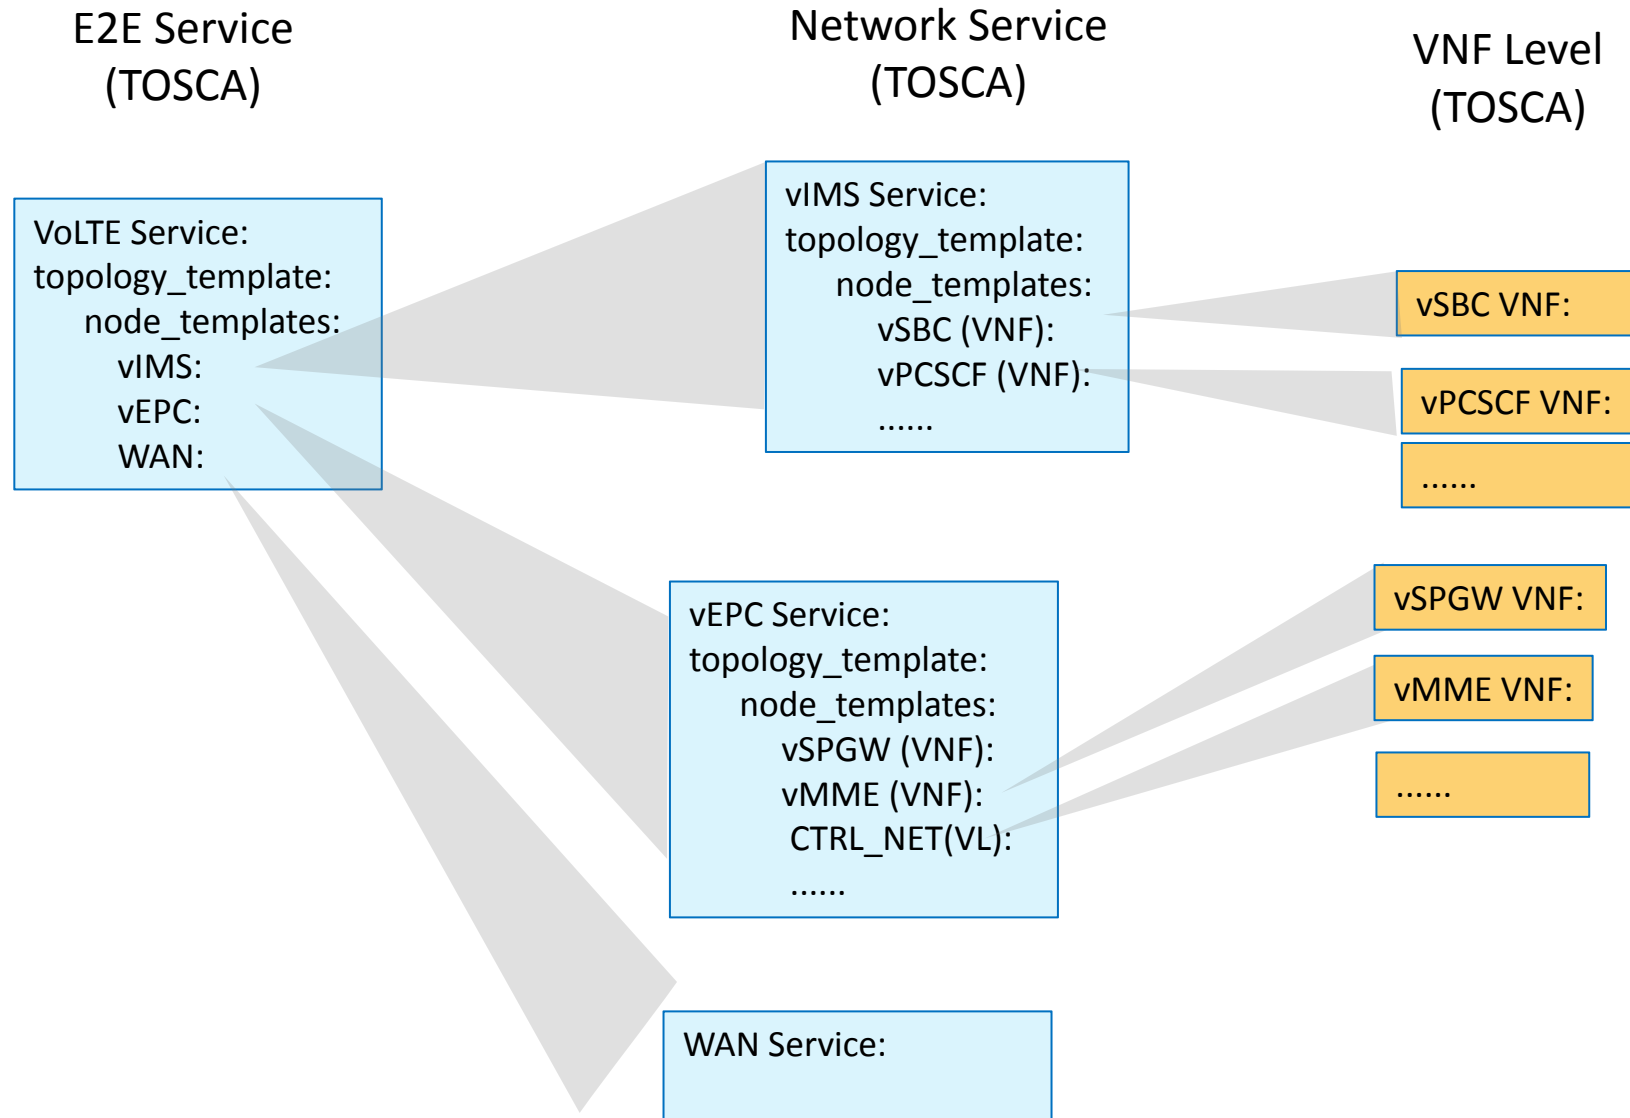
E2E Service
(TOSCA)

Network Service
(TOSCA)

VNF Level
(TOSCA)

VoLTE Service:
topology_template:
node_templates:
vIMS:
vEPC:
WAN:

vIMS Service:
topology_template:
node_templates:
vSBC (VNF):
vPCSCF (VNF):
......

vSBC VNF:

vPCSCF VNF:

......

vEPC Service:
topology_template:
node_templates:
vSPGW (VNF):
vMME (VNF):
CTRL_NET(VL):
......

vSPGW VNF:

vMME VNF:

......

WAN Service: